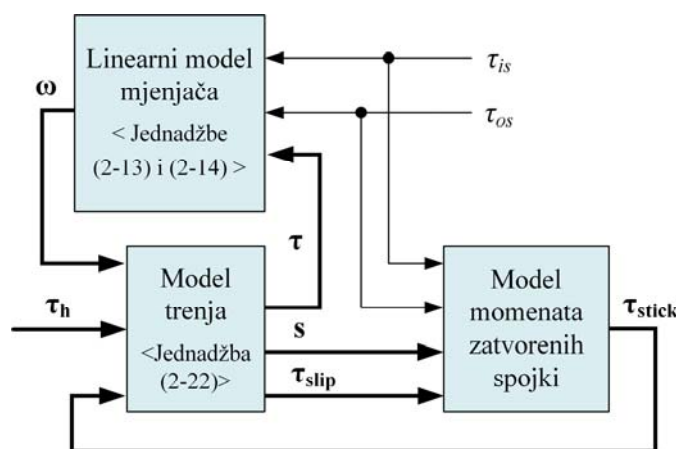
Linearni model mjenjača
< Jednadžbe (2-13) i (2-14) >

$\tau_{is}$

$\tau_{os}$

$\boldsymbol{\omega}$

$\boldsymbol{\tau}$

Model trenja
<Jednadžba (2-22)>

$\boldsymbol{\tau_h}$

s

$\boldsymbol{\tau_{slip}}$

Model momenata zatvorenih spojki

$\boldsymbol{\tau_{stick}}$